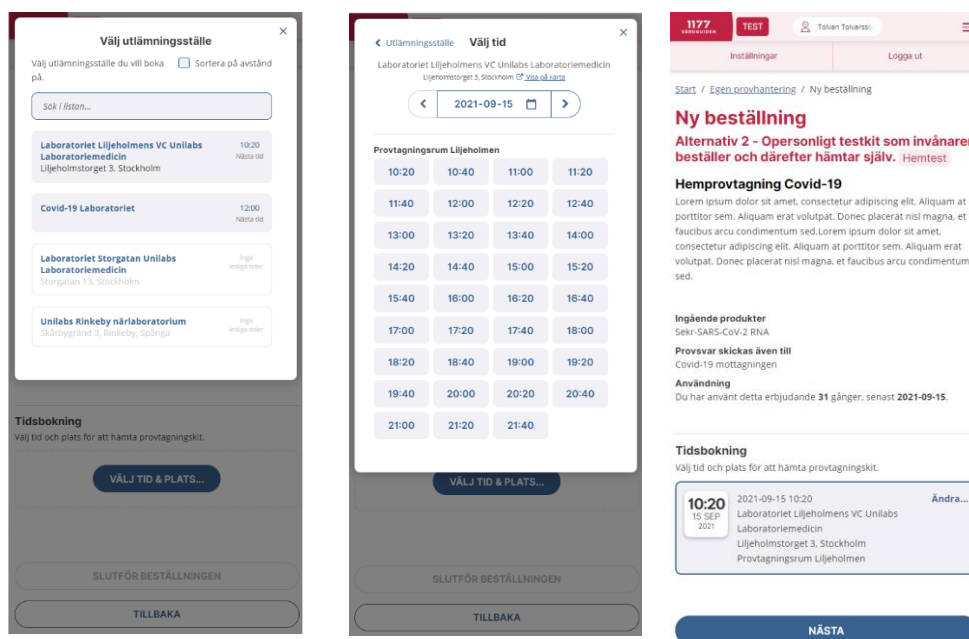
Välj utlämningsställe

×

Välj utlämningsställe du vill boka på.

Sortera på avstånd

Sök i listan...

Laboratoriet Liljeholmens VC Unilabs Laboratoriemedicin
Liljeholmstorget 3, Stockholm
10:20
Nästa tid

Covid-19 Laboratoriet
12:00
Nästa tid

Laboratoriet Storgatan Unilabs Laboratoriemedicin
Storgatan 13, Stockholm
Inga lediga tider

Unilabs Rinkeby närlaboratorium
Skårbygränd 3, Rinkeby, Spånga
Inga lediga tider

Tidsbokning
Välj tid och plats för att hämta provtagningskit.

VÄLJ TID & PLATS...

SLUTFÖR BESTÄLLNINGEN

TILLBAKA

< Utlämningsställe Välj tid

×

Laboratoriet Liljeholmens VC Unilabs Laboratoriemedicin
Liljeholmstorget 3, Stockholm Visa på karta

< 2021-09-15 >

Provtagningsrum Liljeholmen

| 10:20 | 10:40 | 11:00 | 11:20 |
|---|---|---|---|
| 11:40 | 12:00 | 12:20 | 12:40 |
| 13:00 | 13:20 | 13:40 | 14:00 |
| 14:20 | 14:40 | 15:00 | 15:20 |
| 15:40 | 16:00 | 16:20 | 16:40 |
| 17:00 | 17:20 | 17:40 | 18:00 |
| 18:20 | 18:40 | 19:00 | 19:20 |
| 19:40 | 20:00 | 20:20 | 20:40 |
| 21:00 | 21:20 | 21:40 | |

VÄLJ TID & PLATS...

SLUTFÖR BESTÄLLNINGEN

TILLBAKA

1177 VÅRDGUIDEN TEST Tolvan Tolvarsso

Inställningar Logga ut

Start / Egen provhantering / Ny beställning

Ny beställning

Alternativ 2 - Opersonligt testkit som invånaren beställer och därefter hämtar själv. Hemtest

Hemprovtagning Covid-19

Lorem ipsum dolor sit amet, consectetur adipiscing elit. Aliquam at porttitor sem. Aliquam erat volutpat. Donec placerat nisl magna, et faucibus arcu condimentum sed.Lorem ipsum dolor sit amet, consectetur adipiscing elit. Aliquam at porttitor sem. Aliquam erat volutpat. Donec placerat nisl magna, et faucibus arcu condimentum sed.

Ingående produkter
Sekr-SARS-CoV-2 RNA

Provsvar skickas även till
Covid-19 mottagningen

Användning
Du har använt detta erbjudande 31 gånger, senast 2021-09-15.

Tidsbokning
Välj tid och plats för att hämta provtagningskit.

10:20
15 SEP
2021

2021-09-15 10:20
Laboratoriet Liljeholmens VC Unilabs Laboratoriemedicin
Liljeholmstorget 3, Stockholm
Provtagningsrum Liljeholmen

Ändra...

NÄSTA